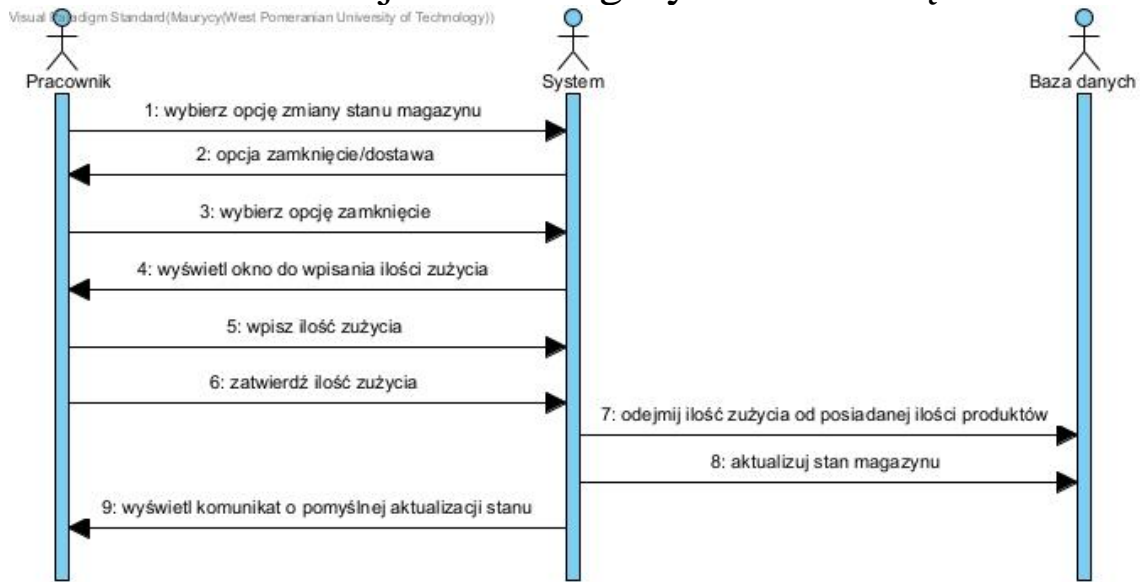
Visual Paradigm Standard(Maurycy(West Pomeranian University of Technology))

Pracownik

System

Baza danych

1: wybierz opcję zmiany stanu magazynu

2: opcja zamknięcie/dostawa

3: wybierz opcję zamknięcie

4: wyświetl okno do wpisania ilości zużycia

5: wpisz ilość zużycia

6: zatwierdź ilość zużycia

7: odejmij ilość zużycia od posiadanej ilości produktów

8: aktualizuj stan magazynu

9: wyświetl komunikat o pomyślnej aktualizacji stanu